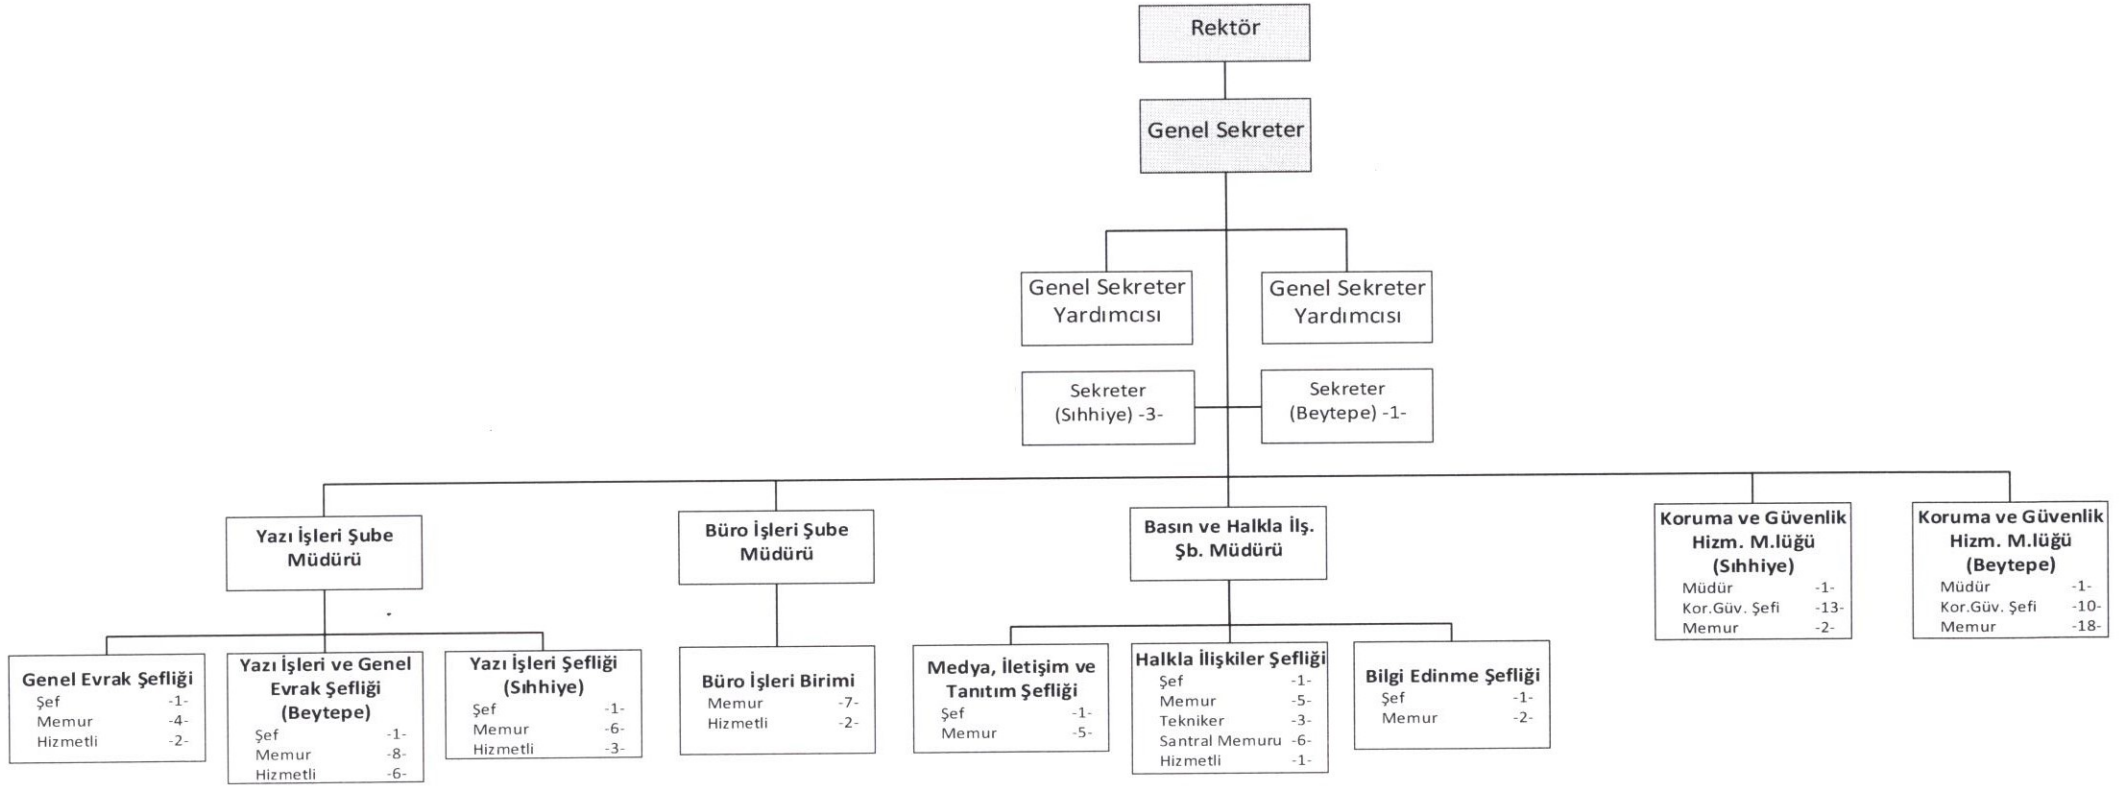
Rektör

Genel Sekreter

Genel Sekreter Yardımcısı

Genel Sekreter Yardımcısı

Sekreter (Sıhhiye) -3-

Sekreter (Beytepe) -1-

Yazı İşleri Şube Müdürü

Büro İşleri Şube Müdürü

Basın ve Halkla İlş. Şb. Müdürü

Koruma ve Güvenlik Hizm. M.lüğü (Sıhhiye)
Müdür -1-
Kor.Güv. Şefi -13-
Memur -2-

Koruma ve Güvenlik Hizm. M.lüğü (Beytepe)
Müdür -1-
Kor.Güv. Şefi -10-
Memur -18-

Genel Evrak Şefliği
Şef -1-
Memur -4-
Hizmetli -2-

Yazı İşleri ve Genel Evrak Şefliği (Beytepe)
Şef -1-
Memur -8-
Hizmetli -6-

Yazı İşleri Şefliği (Sıhhiye)
Şef -1-
Memur -6-
Hizmetli -3-

Büro İşleri Birimi
Memur -7-
Hizmetli -2-

Medya, İletişim ve Tanıtım Şefliği
Şef -1-
Memur -5-

Halkla İlişkiler Şefliği
Şef -1-
Memur -5-
Tekniker -3-
Santral Memuru -6-
Hizmetli -1-

Bilgi Edinme Şefliği
Şef -1-
Memur -2-